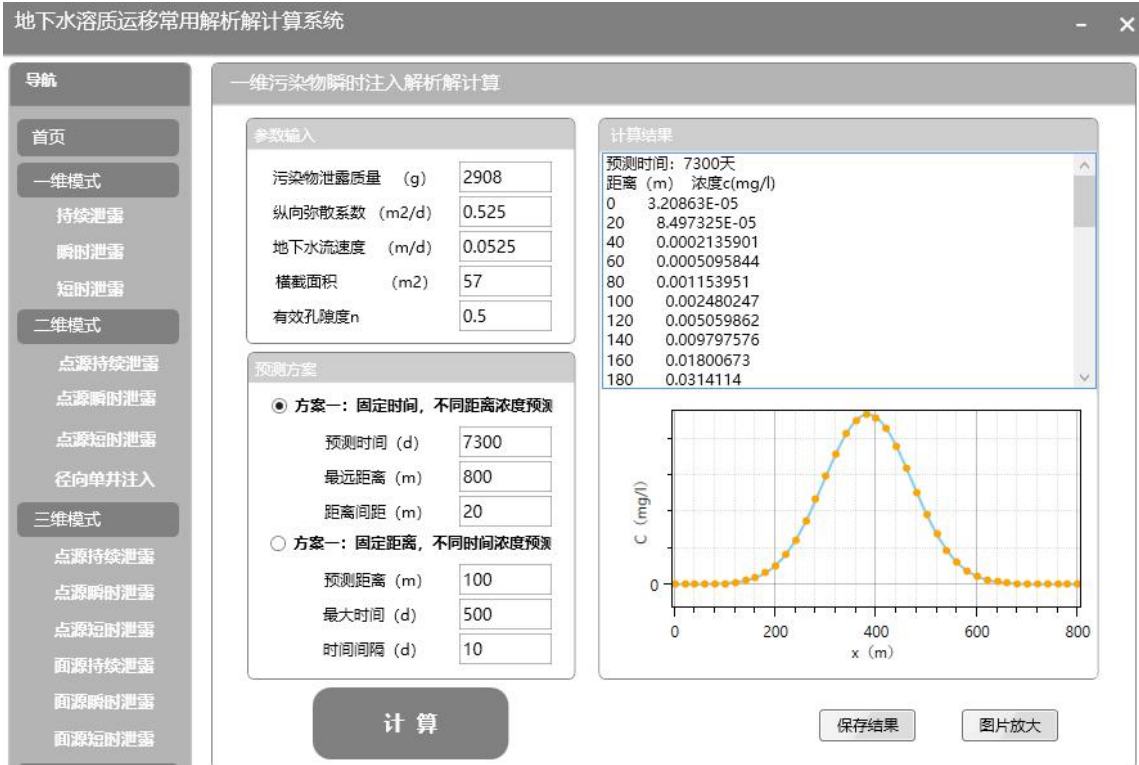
地下水溶质运移常用解析解计算系统

导航

首页
一维模式
持续泄露
瞬时泄露
短时泄露
二维模式
点源持续泄露
点源瞬时泄露
点源短时泄露
径向单井注入
三维模式
点源持续泄露
点源瞬时泄露
点源短时泄露
面源持续泄露
面源瞬时泄露
面源短时泄露

一维污染物瞬时注入解析解计算

参数输入
污染物泄露质量 (g) 2908
纵向弥散系数 (m2/d) 0.525
地下水流速度 (m/d) 0.0525
横截面积 (m2) 57
有效孔隙度n 0.5

预测方案
方案一：固定时间，不同距离浓度预测
预测时间 (d) 7300
最远距离 (m) 800
距离间距 (m) 20
方案一：固定距离，不同时间浓度预测
预测距离 (m) 100
最大时间 (d) 500
时间间隔 (d) 10

计 算

计算结果
预测时间：7300天
距离 (m) 浓度c(mg/l)
0 3.20863E-05
20 8.497325E-05
40 0.0002135901
60 0.0005095844
80 0.001153951
100 0.002480247
120 0.005059862
140 0.009797576
160 0.01800673
180 0.0314114

C (mg/l)
0
0 200 400 600 800
x (m)

保存结果 图片放大